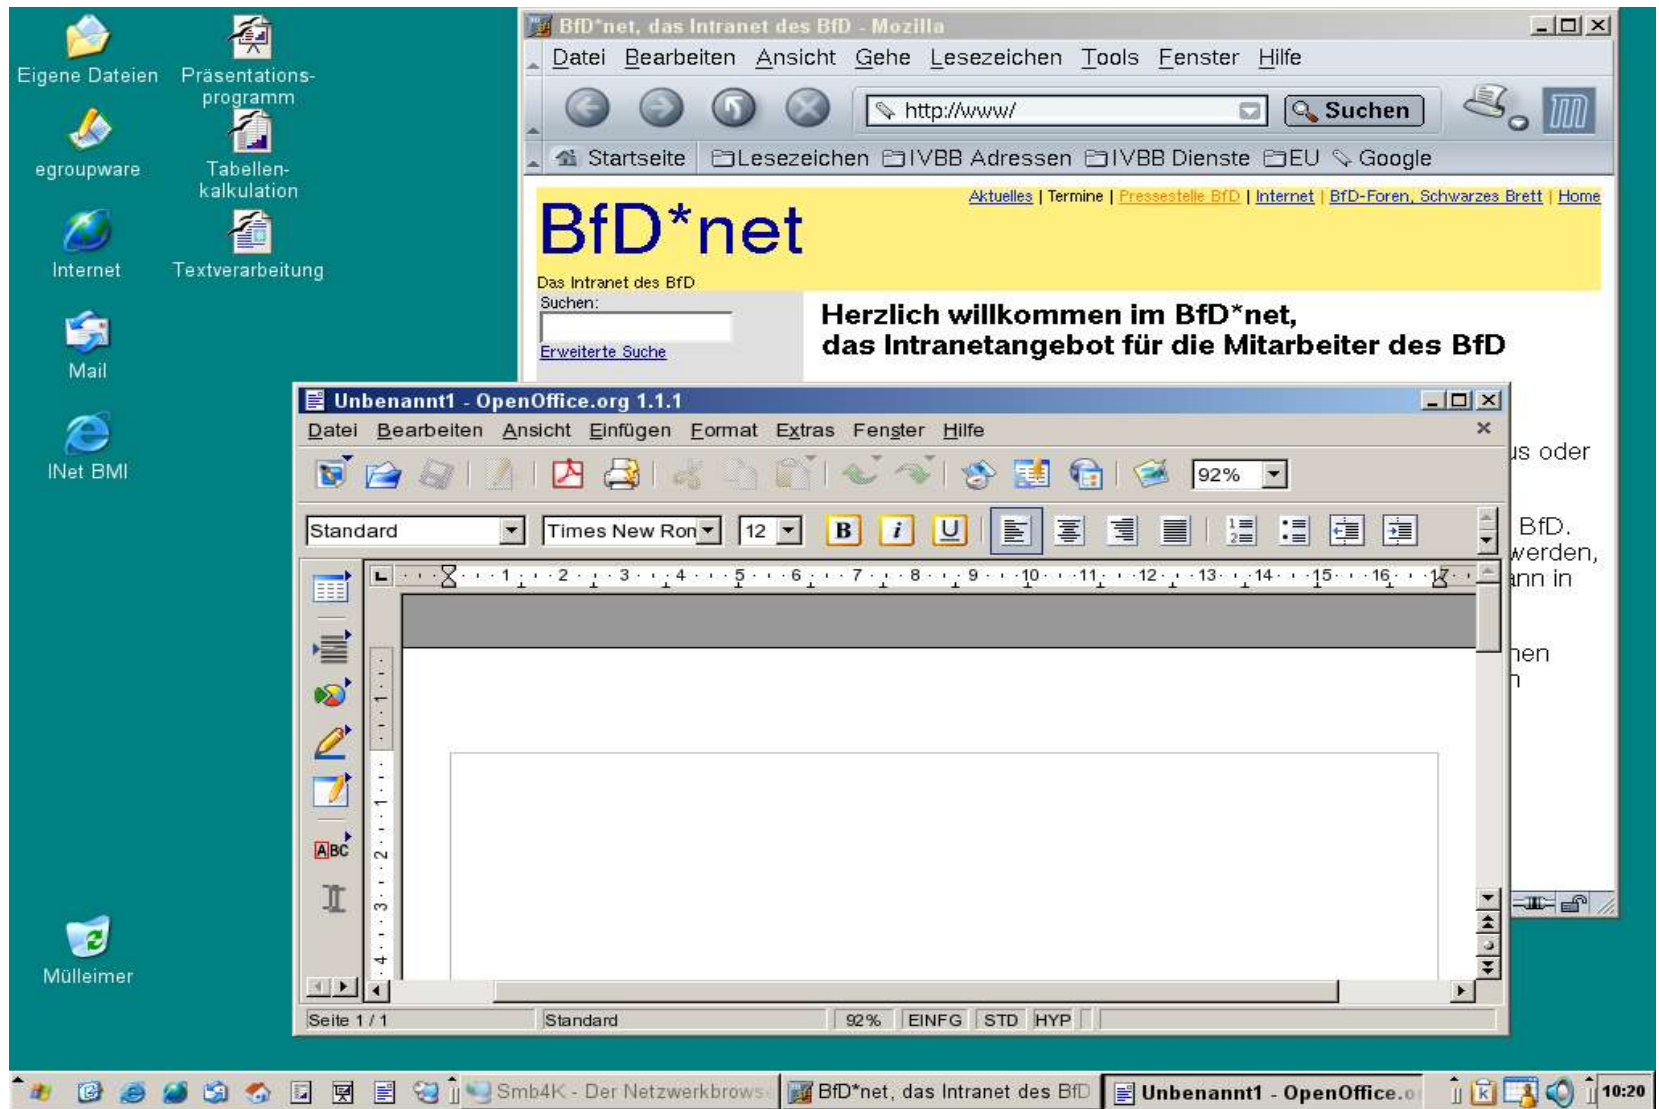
Eigene Dateien

Präsentationsprogramm

egroupware

Tabellenkalkulation

Internet

Textverarbeitung

Mail

INet BMI

Mülleimer

BfD*net, das Intranet des BfD - Mozilla

Datei Bearbeiten Ansicht Gehe Lesezeichen Tools Fenster Hilfe

http://www/

Suchen

Startseite Lesezeichen IVBB Adressen IVBB Dienste EU Google

Aktuelles | Termine | Pressestelle BfD | Internet | BfD-Foren, Schwarzes Brett | Home

BfD*net

Das Intranet des BfD

Suchen:

Erweiterte Suche

Herzlich willkommen im BfD*net,
das Intranetangebot für die Mitarbeiter des BfD

us oder

BfD.
werden,
ann in

nen

Unbenannt1 - OpenOffice.org 1.1.1

Datei Bearbeiten Ansicht Einfügen Format Extras Fenster Hilfe

92%

Standard

Times New Ron

12

B i U

Seite 1 / 1 Standard 92% EINFG STD HYP

Smb4K - Der Netzwerkbrows

BfD*net, das Intranet des BfD

Unbenannt1 - OpenOffice.o

10:20